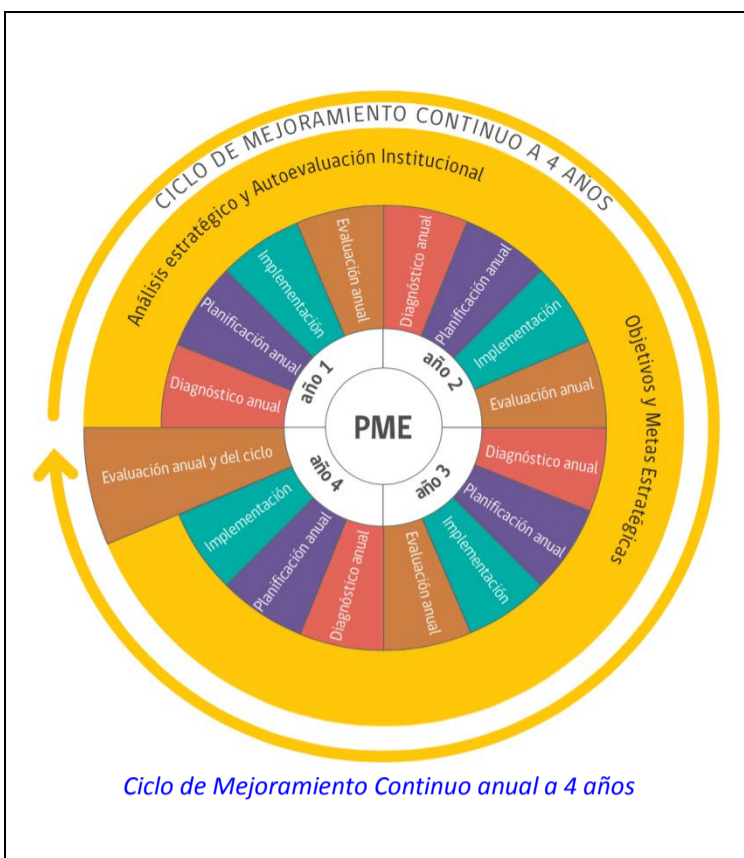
CICLO DE MEJORAMIENTO CONTINUO A 4 AÑOS

Análisis estratégico y Autoevaluación Institucional

Objetivos y Metas Estratégicas

PME

año 1

Diagnóstico anual

Planificación anual

Implementación

Evaluación anual

año 2

Diagnóstico anual

Planificación anual

Implementación

Evaluación anual

año 3

Diagnóstico anual

Planificación anual

Implementación

Evaluación anual

año 4

Diagnóstico anual

Planificación anual

Implementación

Evaluación anual y del ciclo

Ciclo de Mejoramiento Continuo anual a 4 años